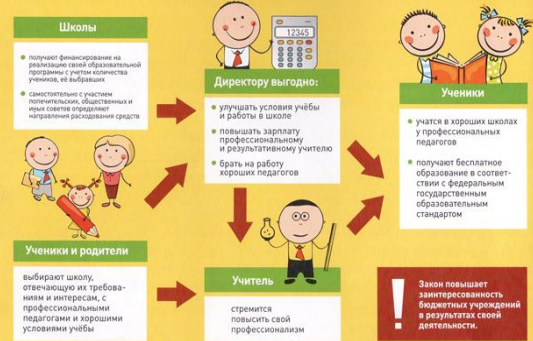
Школы

получают финансирование на реализацию своей образовательной программы с учетом количества учеников, её выбравших

самостоятельно с участием попечительских, общественных и иных советов определяют направления расходования средств

12345

Директору выгодно:

улучшать условия учёбы и работы в школе

повышать зарплату профессиональному и результативному учителю

брать на работу хороших педагогов

Ученики

учатся в хороших школах у профессиональных педагогов

получают бесплатное образование в соответствии с федеральным государственным образовательным стандартом

Ученики и родители

выбирают школу, отвечающую их требованиям и интересам, с профессиональными педагогами и хорошими условиями учёбы

Учитель

стремится повысить свой профессионализм

Закон повышает заинтересованность бюджетных учреждений в результатах своей деятельности.